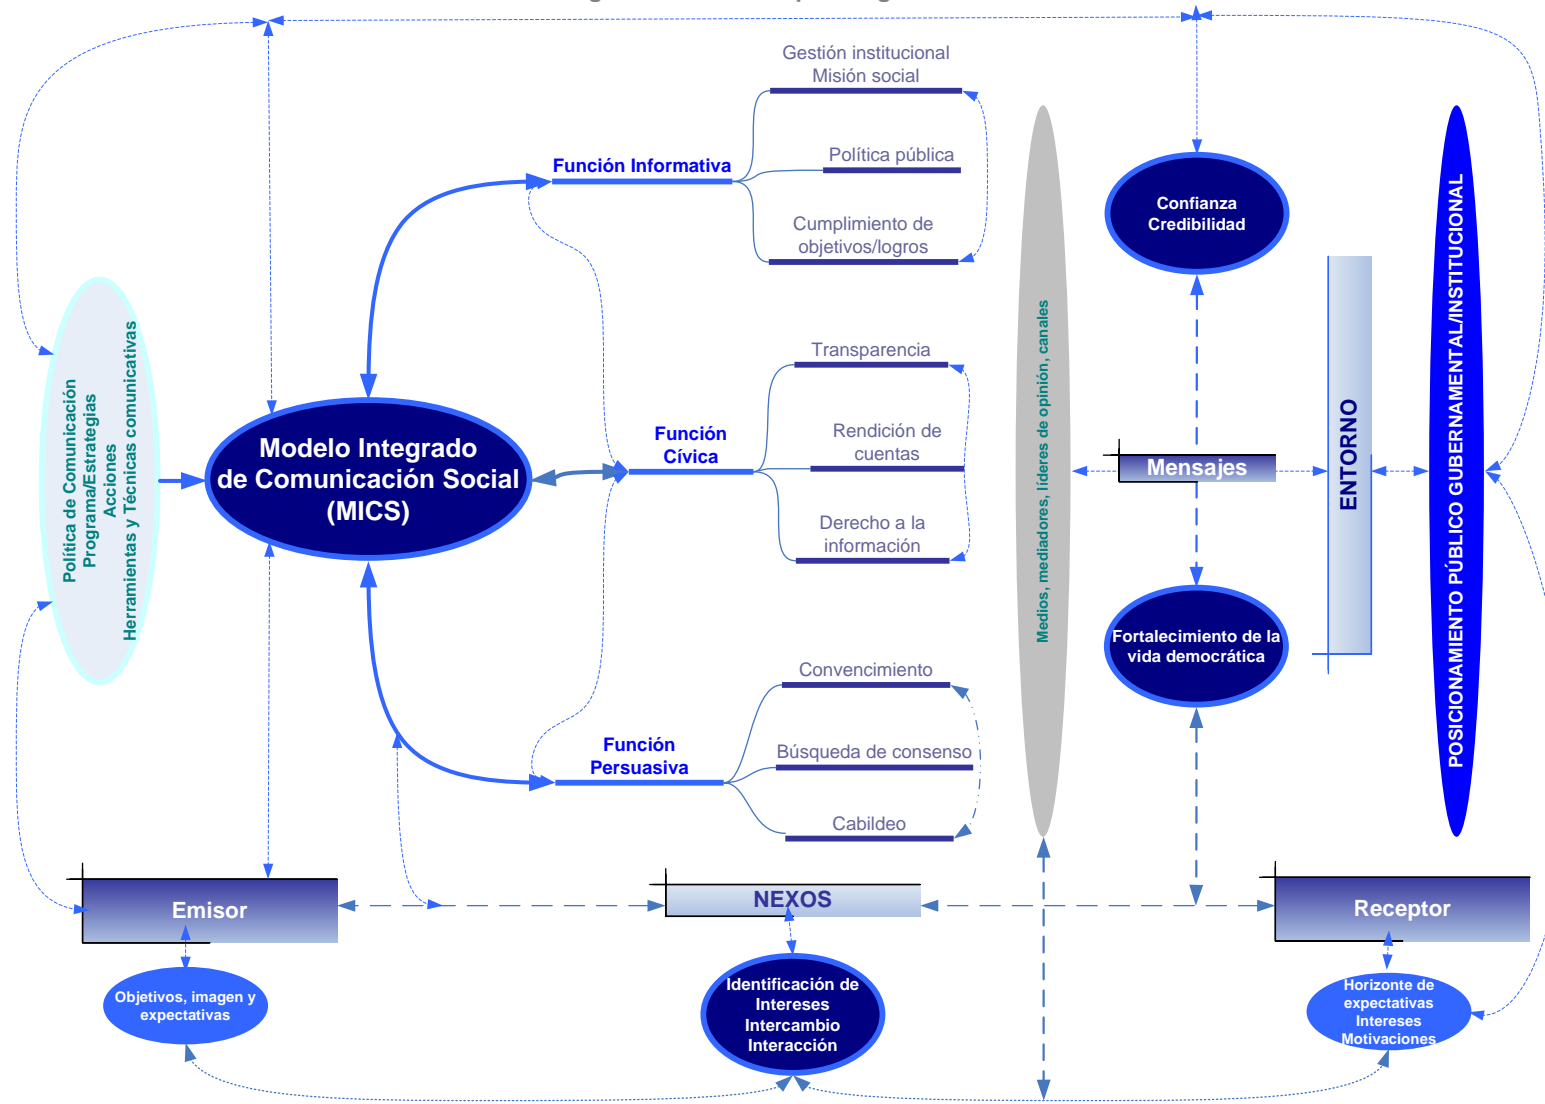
Política de Comunicación
Programa/Estrategias
Acciones
Herramientas y Técnicas comunicativas

Modelo Integrado de Comunicación Social (MICS)

Función Informativa

Gestión institucional
Misión social

Política pública

Cumplimiento de objetivos/logros

Función Cívica

Transparencia

Rendición de cuentas

Derecho a la información

Función Persuasiva

Convencimiento

Búsqueda de consenso

Cabildeo

Medios, mediadores, líderes de opinión, canales

Confianza
Credibilidad

Mensajes

Fortalecimiento de la vida democrática

ENTORNO

POSICIONAMIENTO PÚBLICO GUBERNAMENTAL/INSTITUCIONAL

Emisor

NEXOS

Receptor

Objetivos, imagen y expectativas

Identificación de Intereses
Intercambio
Interacción

Horizonte de expectativas
Intereses
Motivaciones